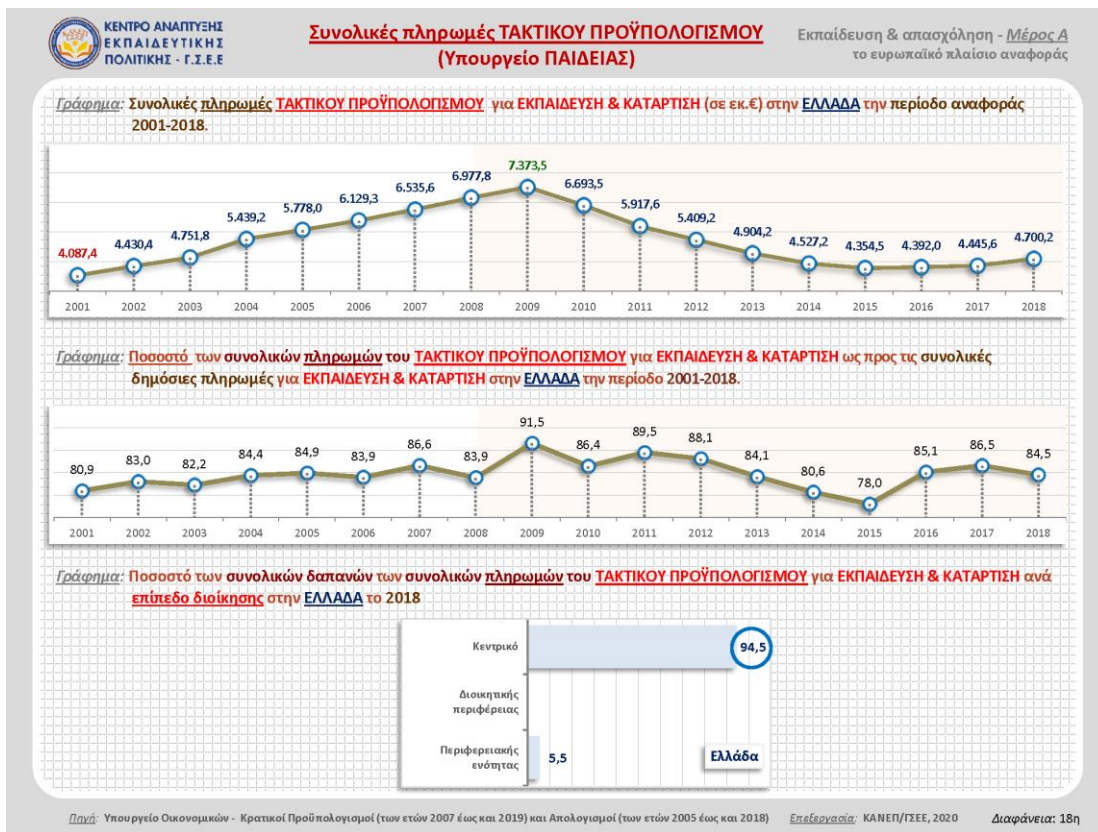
ΚΕΝΤΡΟ ΑΝΑΠΤΥΞΗΣ ΕΚΠΑΙΔΕΥΤΙΚΗΣ ΠΟΛΙΤΙΚΗΣ - Γ.Σ.Ε.Ε

Συνολικές πληρωμές ΤΑΚΤΙΚΟΥ ΠΡΟΫΠΟΛΟΓΙΣΜΟΥ (Υπουργείο ΠΑΙΔΕΙΑΣ)

Εκπαίδευση & απασχόληση - Μέρος Α
το ευρωπαϊκό πλαίσιο αναφοράς

Γράφημα: Συνολικές πληρωμές ΤΑΚΤΙΚΟΥ ΠΡΟΫΠΟΛΟΓΙΣΜΟΥ για ΕΚΠΑΙΔΕΥΣΗ & ΚΑΤΑΡΤΙΣΗ (σε εκ.€) στην ΕΛΛΑΔΑ την περίοδο αναφοράς 2001-2018.

| 2001 | 2002 | 2003 | 2004 | 2005 | 2006 | 2007 | 2008 | 2009 | 2010 | 2011 | 2012 | 2013 | 2014 | 2015 | 2016 | 2017 | 2018 |
|---|---|---|---|---|---|---|---|---|---|---|---|---|---|---|---|---|---|
| 4.087,4 | 4.430,4 | 4.751,8 | 5.439,2 | 5.778,0 | 6.129,3 | 6.535,6 | 6.977,8 | 7.373,5 | 6.693,5 | 5.917,6 | 5.409,2 | 4.904,2 | 4.527,2 | 4.354,5 | 4.392,0 | 4.445,6 | 4.700,2 |

Γράφημα: Ποσοστό των συνολικών πληρωμών του ΤΑΚΤΙΚΟΥ ΠΡΟΫΠΟΛΟΓΙΣΜΟΥ για ΕΚΠΑΙΔΕΥΣΗ & ΚΑΤΑΡΤΙΣΗ ως προς τις συνολικές δημόσιες πληρωμές για ΕΚΠΑΙΔΕΥΣΗ & ΚΑΤΑΡΤΙΣΗ στην ΕΛΛΑΔΑ την περίοδο 2001-2018.

| 2001 | 2002 | 2003 | 2004 | 2005 | 2006 | 2007 | 2008 | 2009 | 2010 | 2011 | 2012 | 2013 | 2014 | 2015 | 2016 | 2017 | 2018 |
|---|---|---|---|---|---|---|---|---|---|---|---|---|---|---|---|---|---|
| 80,9 | 83,0 | 82,2 | 84,4 | 84,9 | 83,9 | 86,6 | 83,9 | 91,5 | 86,4 | 89,5 | 88,1 | 84,1 | 80,6 | 78,0 | 85,1 | 86,5 | 84,5 |

Γράφημα: Ποσοστό των συνολικών δαπανών των συνολικών πληρωμών του ΤΑΚΤΙΚΟΥ ΠΡΟΫΠΟΛΟΓΙΣΜΟΥ για ΕΚΠΑΙΔΕΥΣΗ & ΚΑΤΑΡΤΙΣΗ ανά επίπεδο διοίκησης στην ΕΛΛΑΔΑ το 2018

Κεντρικό 94,5
Διοικητικής περιφέρειας
Περιφερειακής ενότητας 5,5
Ελλάδα

Πηγή: Υπουργείο Οικονομικών - Κρατικοί Προϋπολογισμοί (των ετών 2007 έως και 2019) και Απολογισμοί (των ετών 2005 έως και 2018) Επεξεργασία: ΚΑΝΕΠ/ΓΣΕΕ, 2020 Διαφάνεια: 18η